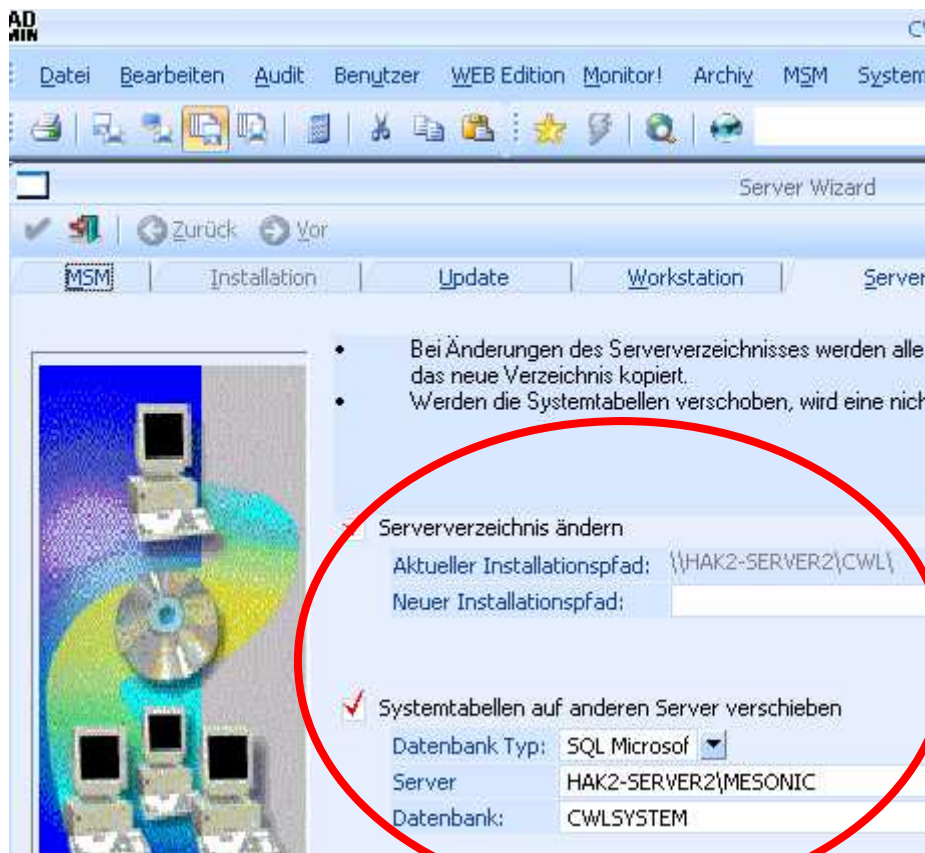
AD MIN

C

Datei Bearbeiten Audit Benutzer WEB Edition Monitor! Archiv MSM System

Server Wizard

Zurück Vor

MSM Installation Update Workstation Server

• Bei Änderungen des Serververzeichnisses werden alle das neue Verzeichnis kopiert.
• Werden die Systemtabellen verschoben, wird eine nich

Serververzeichnis ändern
Aktueller Installationspfad: \\HAK2-SERVER2\CWL\
Neuer Installationspfad:

Systemtabellen auf anderen Server verschieben
Datenbank Typ: SQL Microsof
Server HAK2-SERVER2\MESONIC
Datenbank: CWLSYSTEM